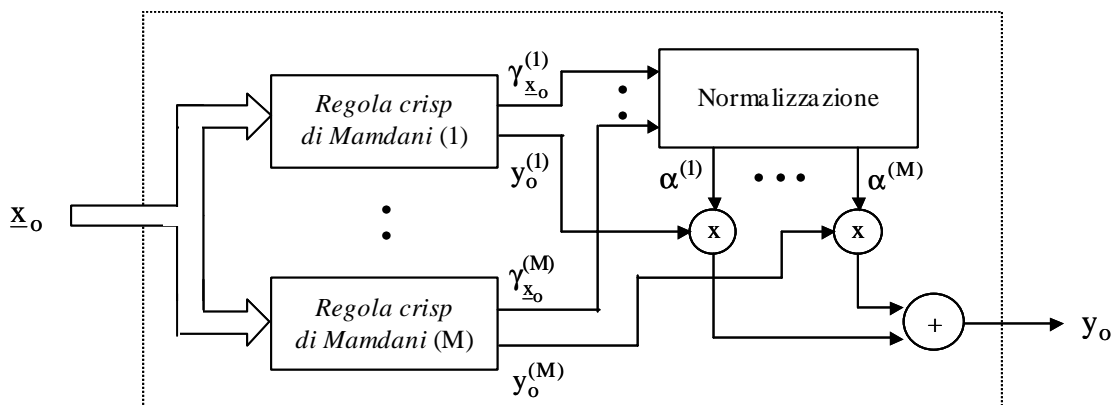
$\underline{x}_o$

Regola crisp di Mamdani (1)

Regola crisp di Mamdani (M)

$\gamma^{(1)}_{\underline{x}_o}$

$y^{(1)}_o$

$\gamma^{(M)}_{\underline{x}_o}$

$y^{(M)}_o$

Normalizzazione

$\alpha^{(1)}$

$\alpha^{(M)}$

x

x

+

$y_o$